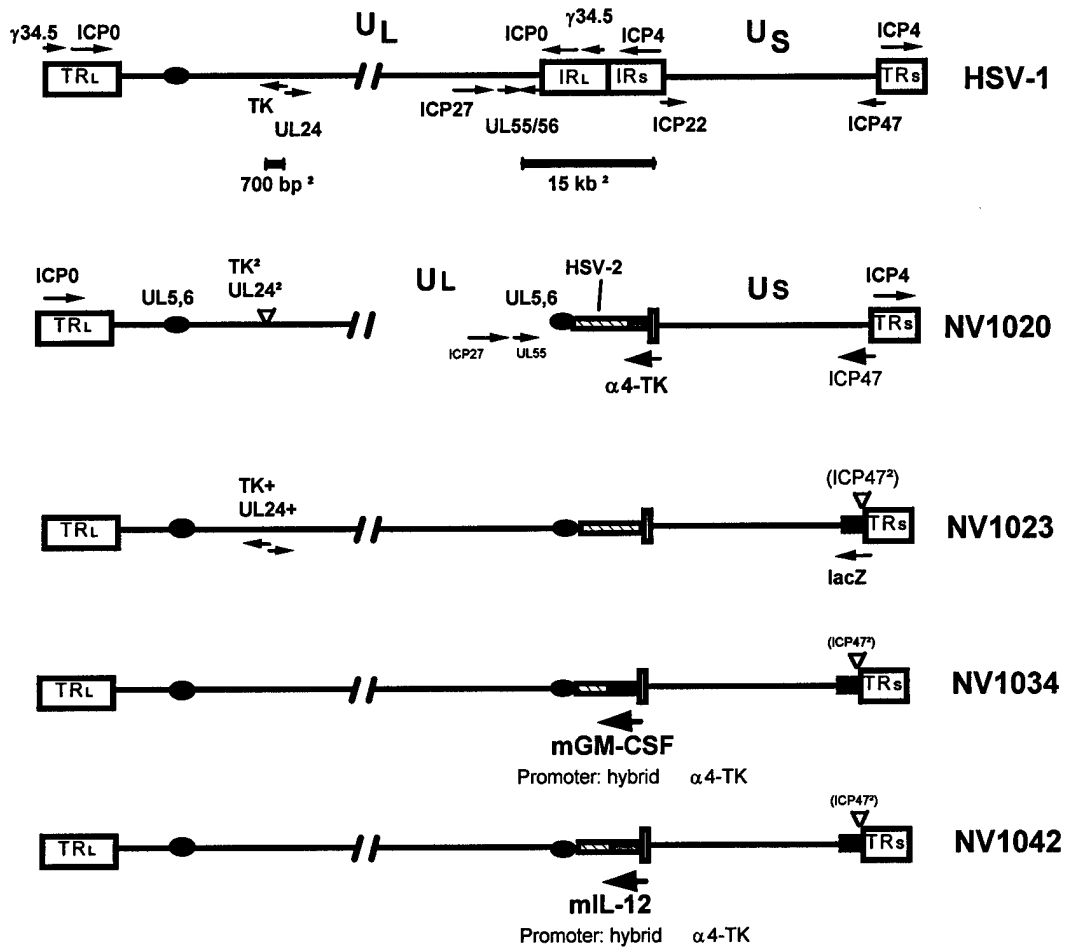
γ34.5 ICP0
TRL
UL
ICP0 γ34.5 ICP4
IRL IRs
US
ICP4
TRs
HSV-1
TK
UL24
ICP27
UL55/56
ICP22
ICP47
700 bp ²
15 kb ²

ICP0
TRL
UL5,6
TK²
UL24²
UL
UL5,6
HSV-2
US
ICP4
TRs
NV1020
ICP27
UL55
α4-TK
ICP47

TRL
TK+
UL24+
(ICP47²)
TRs
NV1023
lacZ

TRL
(ICP47²)
TRs
NV1034
mGM-CSF
Promoter: hybrid α4-TK

TRL
(ICP47²)
TRs
NV1042
mIL-12
Promoter: hybrid α4-TK